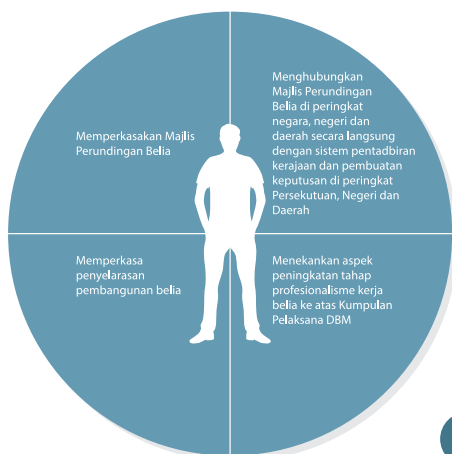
Memperkasakan Majlis Perundingan Belia

Menghubungkan Majlis Perundingan Belia di peringkat negara, negeri dan daerah secara langsung dengan sistem pentadbiran kerajaan dan pembuatan keputusan di peringkat Persekutuan, Negeri dan Daerah

Memperkasa penyelarasan pembangunan belia

Menekankan aspek peningkatan tahap profesionalisme kerja belia ke atas Kumpulan Pelaksana DBM